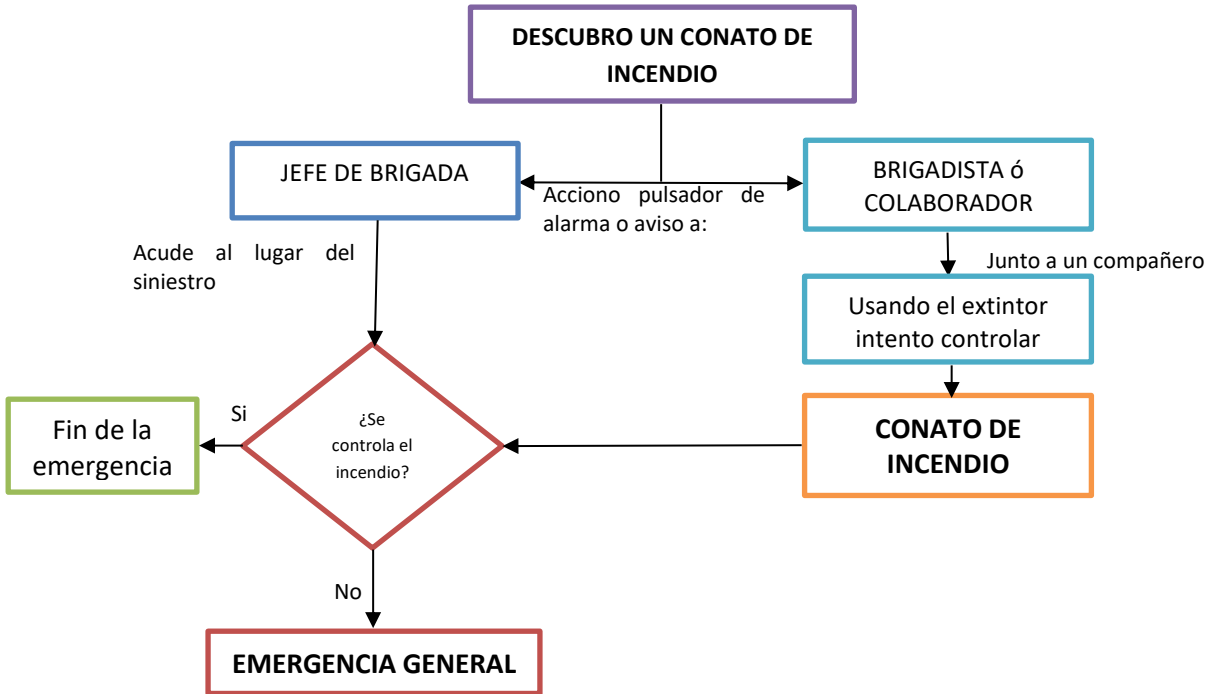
DESCUBRO UN CONATO DE INCENDIO

JEFE DE BRIGADA

Acciono pulsador de alarma o aviso a:

BRIGADISTA ó COLABORADOR

Acude al lugar del siniestro

Junto a un compañero

Usando el extintor intento controlar

Si

Fin de la emergencia

¿Se controla el incendio?

CONATO DE INCENDIO

No

EMERGENCIA GENERAL